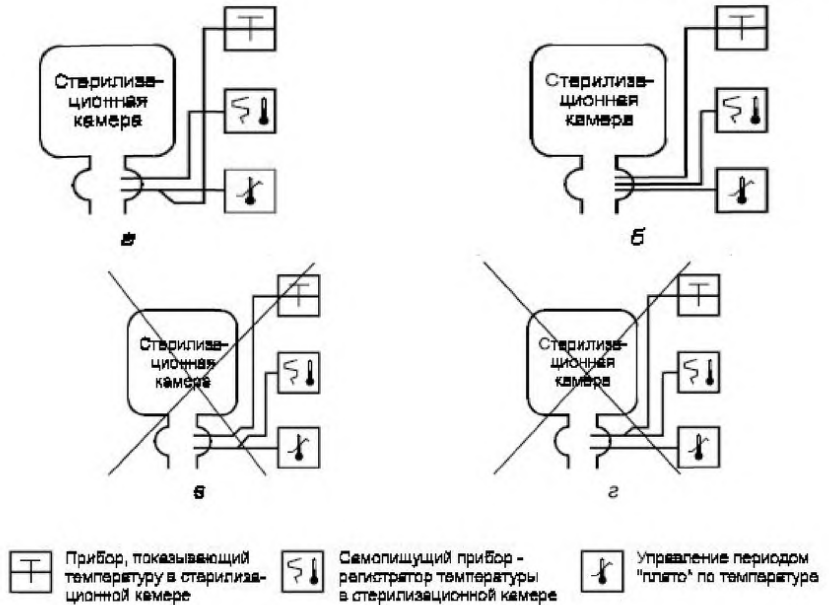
Стерилизационная камера

а

Стерилизационная камера

б

Стерилизационная камера

в

Стерилизационная камера

г

Прибор, показывающий температуру в стерилизационной камере

Самопишущий прибор - регистратор температуры в стерилизационной камере

Управление периодом "плато" по температуре